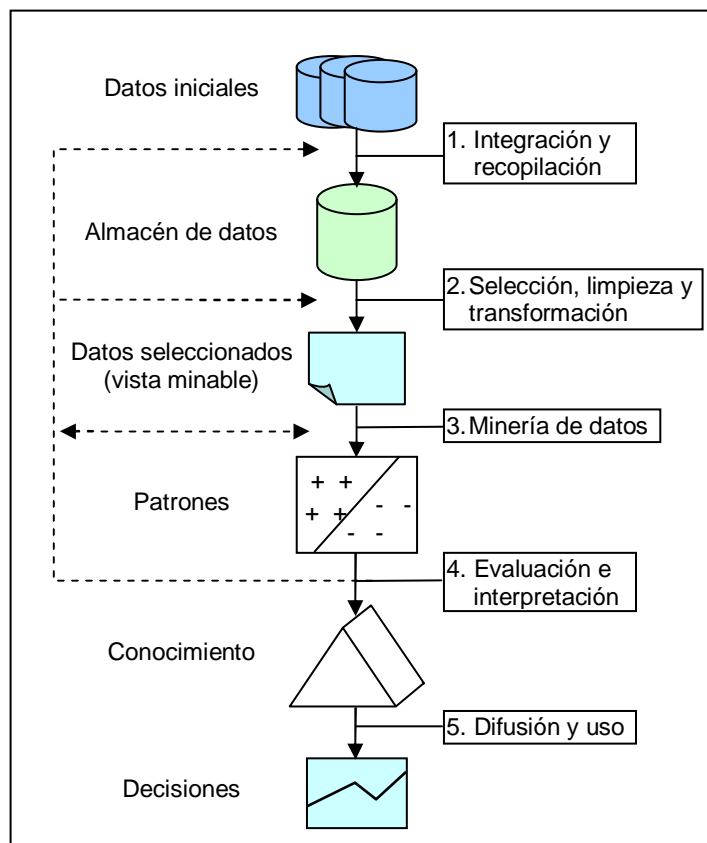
Datos iniciales

1. Integración y recopilación

Almacén de datos

2. Selección, limpieza y transformación

Datos seleccionados (vista minable)

3. Minería de datos

Patrones

+ +
+ + - -
- -

4. Evaluación e interpretación

Conocimiento

5. Difusión y uso

Decisiones